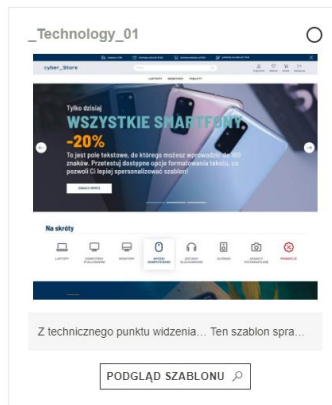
_Technology_01

cyber_Store

Tylko dzisiaj

WSZYSTKIE SMARTFONY

-20%

To jest pole tekstowe, do którego możesz wprowadzić do 160 znaków. Przetestuj dostępne opcje formatowania tekstu, co pozwoli Ci lepiej spersonalizować szablon!

Na skróty

Z technicznego punktu widzenia… Ten szablon spra…

PODGLĄD SZABLONU